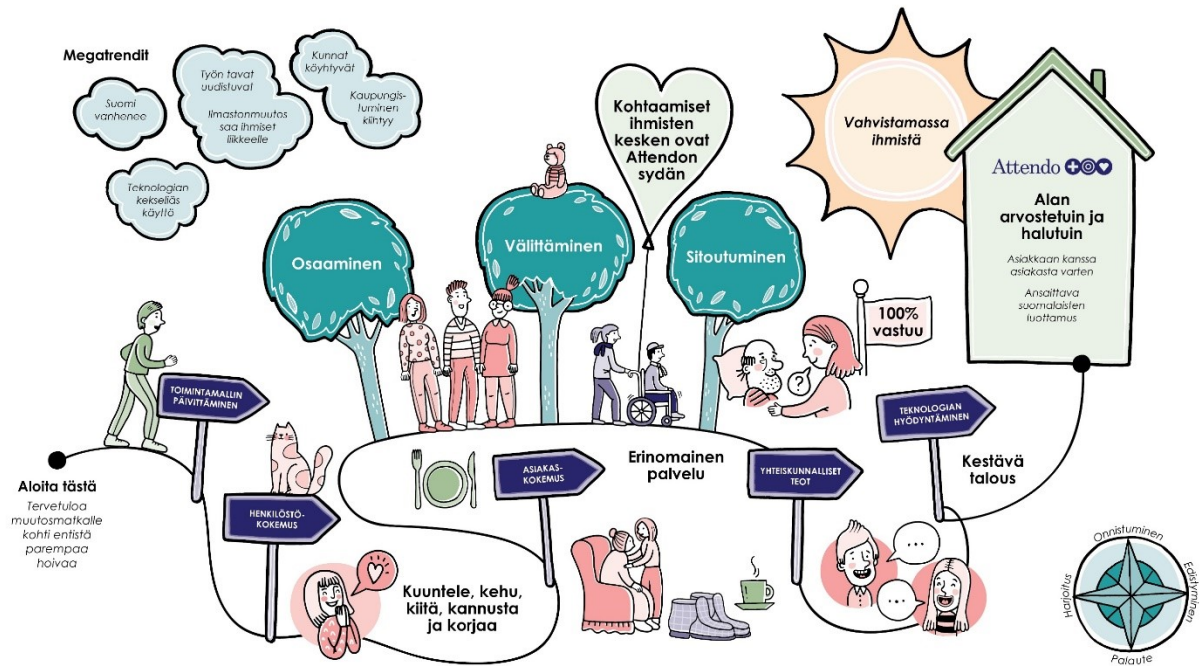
Megatrendit

Suomi vanhenee

Työn tavat uudistuvat

Ilmastonmuutos saa ihmiset liikkeelle

Kunnat köyhtyvät

Kaupungistuminen kiihtyy

Teknologian kekseliäs käyttö

Kohtaamiset ihmisten kesken ovat Attendon sydän

Vahvistamassa ihmistä

Attendo

Alan arvostetuin ja halutuin

Asiakkaan kanssa asiakasta varten

Ansaittava suomalaisten luottamus

Osaaminen

Välittäminen

Sitoutuminen

100% vastuu

TOIMINTAMALLIN PÄIVITTÄMINEN

TEKNOLOGIAN HYÖDYNTÄMINEN

Aloita tästä

Tervetuloa muutosmatkalle kohti entistä parempaa hoivaa

HENKILÖSTÖKOKEMUS

ASIAKASKOKEMUS

Erinomainen palvelu

YHTEISKUNNALLISET TEOT

Kestävä talous

Kuuntele, kehu, kiitä, kannusta ja korjaa

Onnistuminen

Edistyminen

Palaute

Harjoitus